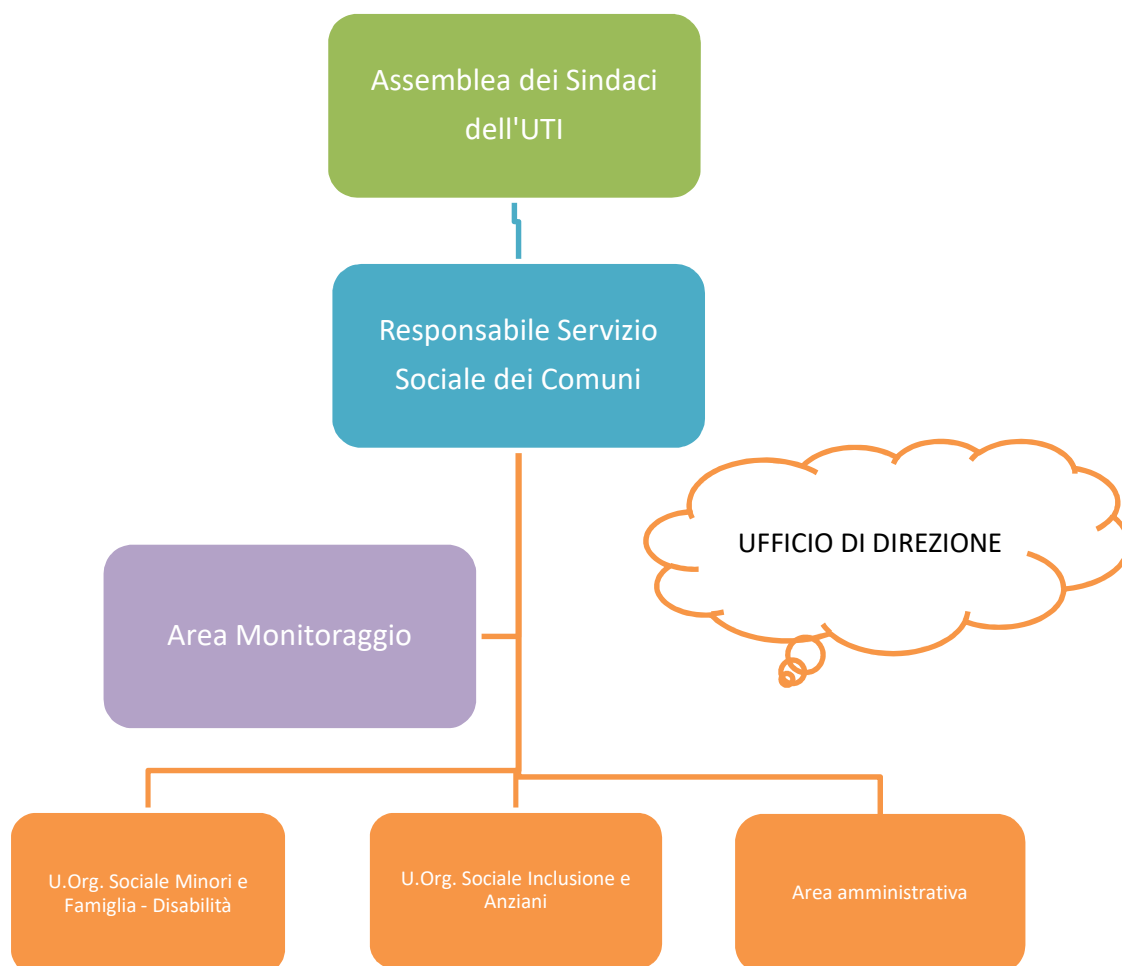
Assemblea dei Sindaci dell'UTI

Responsabile Servizio Sociale dei Comuni

UFFICIO DI DIREZIONE

Area Monitoraggio

U.Org. Sociale Minori e Famiglia - Disabilità

U.Org. Sociale Inclusione e Anziani

Area amministrativa